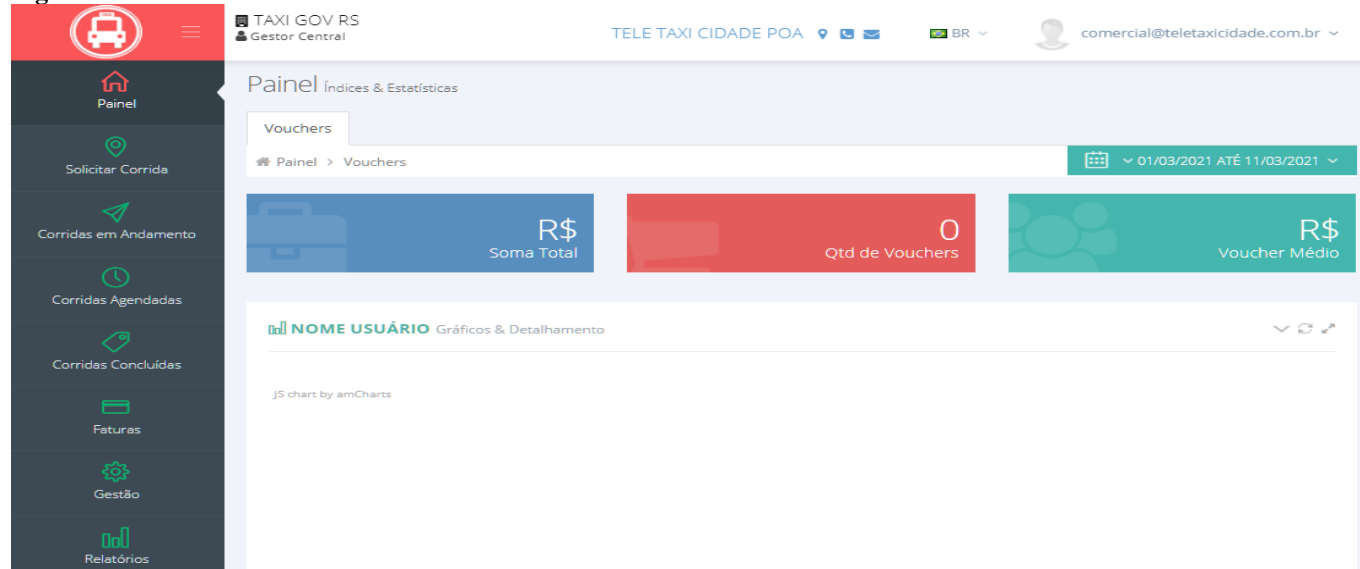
TAXI GOV RS
Gestor Central

TELE TAXI CIDADE POA

BR

comercial@teletaxicidade.com.br

Painel

Solicitar Corrida

Corridas em Andamento

Corridas Agendadas

Corridas Concluídas

Faturas

Gestão

Relatórios

Painel Índices & Estatísticas

Vouchers

Painel > Vouchers

01/03/2021 ATÉ 11/03/2021

R$
Soma Total

0
Qtd de Vouchers

R$
Voucher Médio

NOME USUÁRIO Gráficos & Detalhamento

JS chart by amCharts